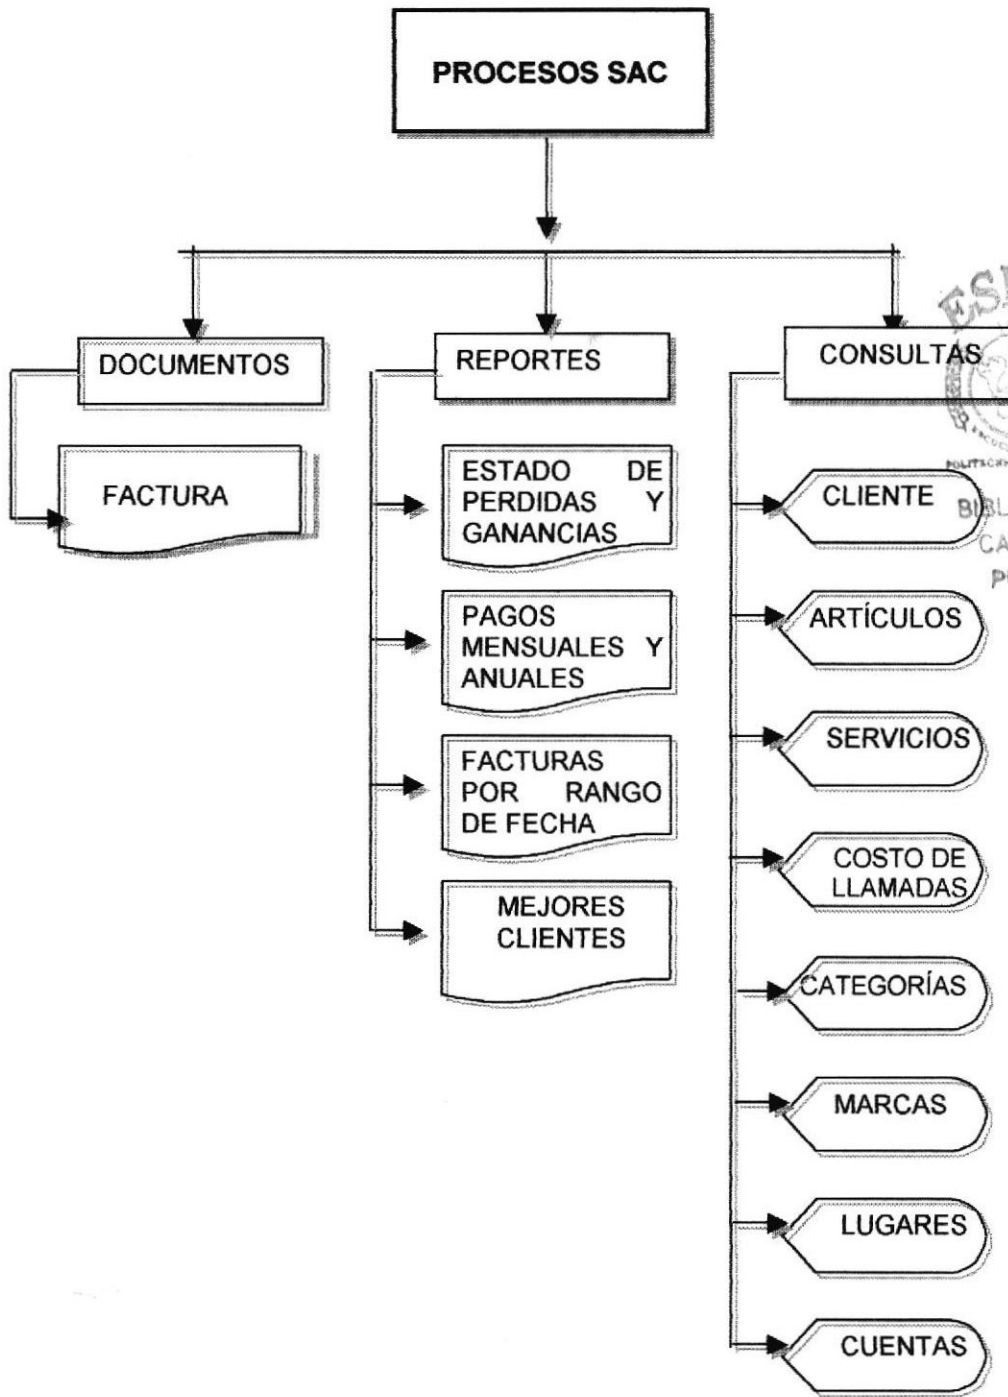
PROCESOS SAC

DOCUMENTOS

FACTURA

REPORTES

ESTADO DE PERDIDAS Y GANANCIAS

PAGOS MENSUALES Y ANUALES

FACTURAS POR RANGO DE FECHA

MEJORES CLIENTES

CONSULTAS

CLIENTE

ARTÍCULOS

SERVICIOS

COSTO DE LLAMADAS

CATEGORÍAS

MARCAS

LUGARES

CUENTAS

ESP

POLITECNICA

BIBL

CA

P